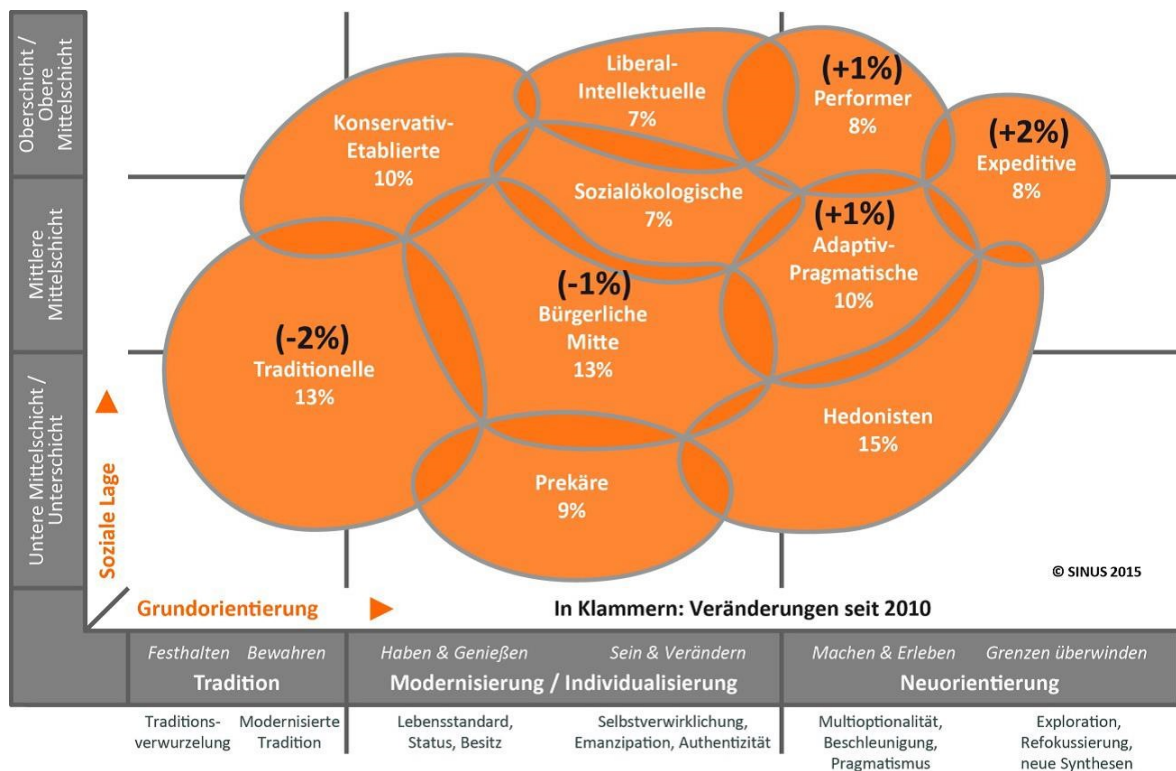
Oberschicht / Obere Mittelschicht

Mittlere Mittelschicht

Untere Mittelschicht / Unterschicht

Soziale Lage

Konservativ-Etablierte 10%

Liberal-Intellektuelle 7%

(+1%) Performer 8%

(+2%) Expeditive 8%

Sozialökologische 7%

(+1%) Adaptiv-Pragmatische 10%

(-2%) Traditionelle 13%

(-1%) Bürgerliche Mitte 13%

Hedonisten 15%

Prekäre 9%

© SINUS 2015

Grundorientierung

In Klammern: Veränderungen seit 2010

| Festhalten Bewahren | Haben & Genießen Sein & Verändern | Machen & Erleben Grenzen überwinden |
|---|---|---|
| Tradition | Modernisierung / Individualisierung | Neuorientierung |

Traditionsverwurzelung

Modernisierte Tradition

Lebensstandard, Status, Besitz

Selbstverwirklichung, Emanzipation, Authentizität

Multioptionalität, Beschleunigung, Pragmatismus

Exploration, Refokussierung, neue Synthesen